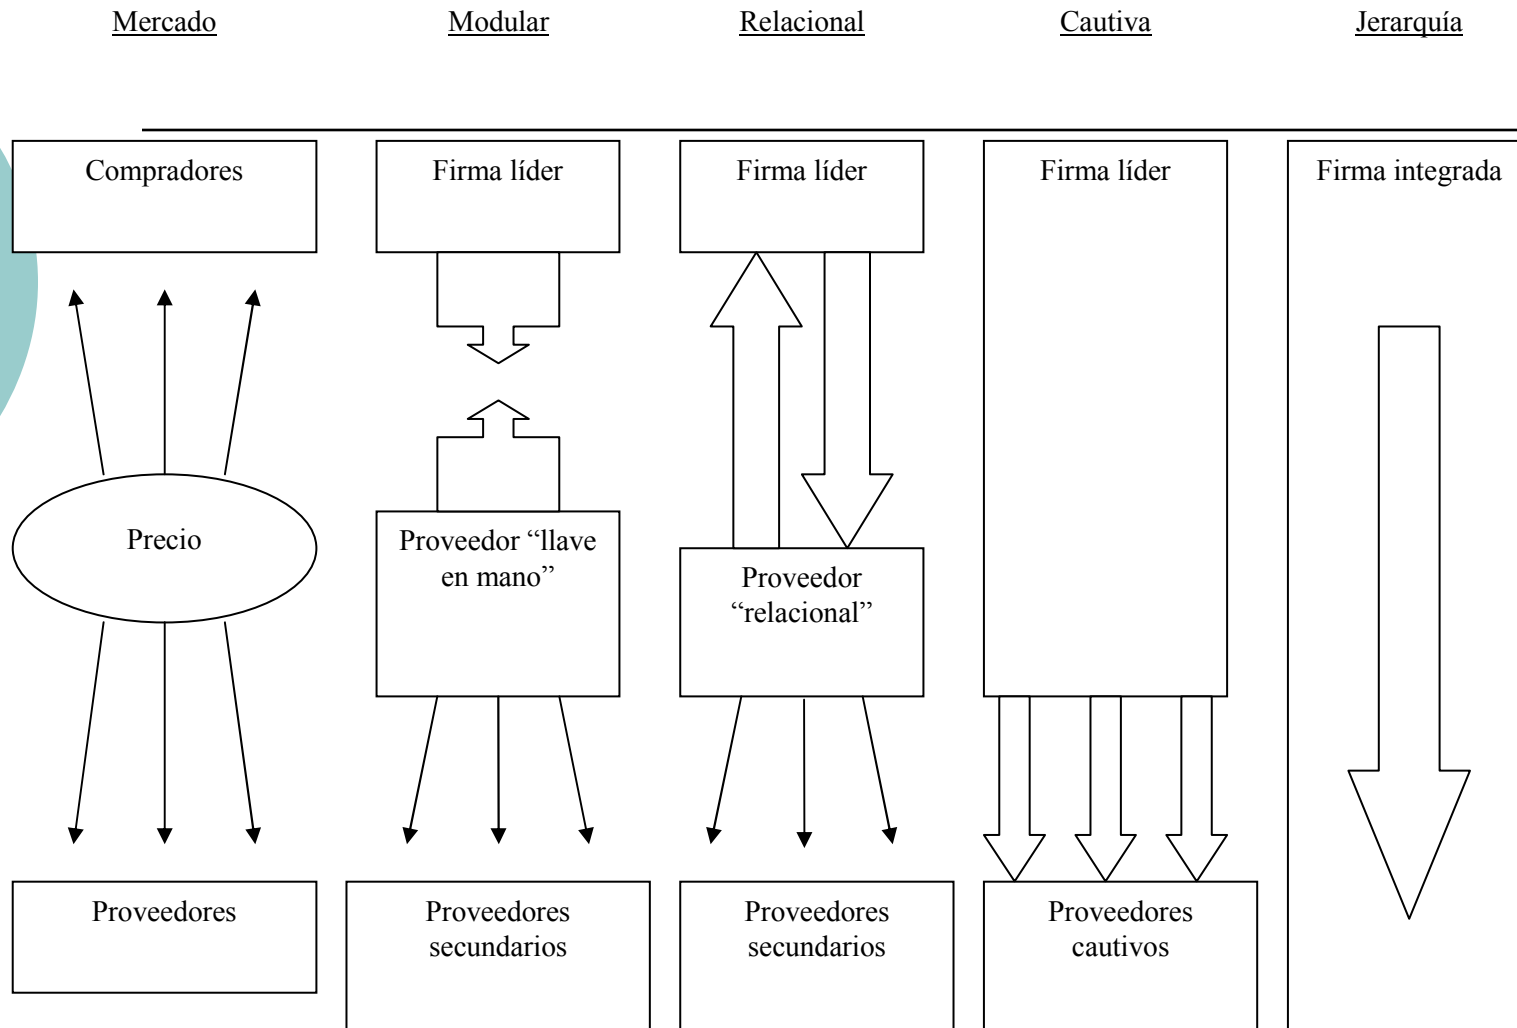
Mercado Modular Relacional Cautiva Jerarquía

Compradores

Firma líder

Firma líder

Firma líder

Firma integrada

Precio

Proveedor "llave en mano"

Proveedor "relacional"

Proveedores

Proveedores secundarios

Proveedores secundarios

Proveedores cautivos